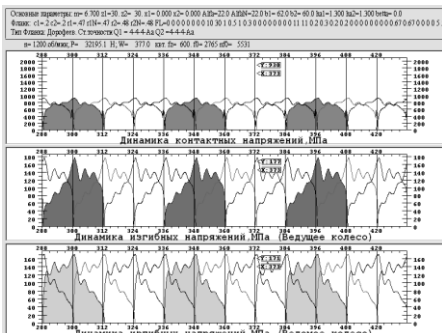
Основные параметры: m= 6.700 z1=30 z2= 30 x1= 0.000 x2= 0.000 AWn=22.0 AWnN=22.0 b1= 62.0 b2= 60.0 ha1=1.300 ha2=1.300 beta= 0.0
Флажк: c1= 2 c2= 2 r1= 47 r1N= 47 r2= 46 r2N= 46 FL=000000001030105103000000001110203020200000000670670000 5
Тип Флажк: Дорофеев: Ст.точности Q1 = 4-4-4-Aa Q2 =4-4-4-Aa

n= 1200 об/мин; P= 32195.1 H, W= 373.0 шт. f0= 600. f0= 2765 мб= 5531

| 2000 | 1800 | 1600 | 1400 | 1200 | 1000 | 800 | 600 | 400 | 200 | 0 |
|---|---|---|---|---|---|---|---|---|---|---|

288 300 312 324 336 348 360 372 384 396 408 420

Y .938
X 373

Динамика контактных напряжений,МПа

200 180 160 140 120 100 80 60 40 20 0

288 300 312 324 336 348 360 372 384 396 408 420

Y 177
X 373

Динамика изгибных напряжений,МПа (Ведущее колесо)

180 160 140 120 100 80 60 40 20 0

288 300 312 324 336 348 360 372 384 396 408 420

Y 173
X 373

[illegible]